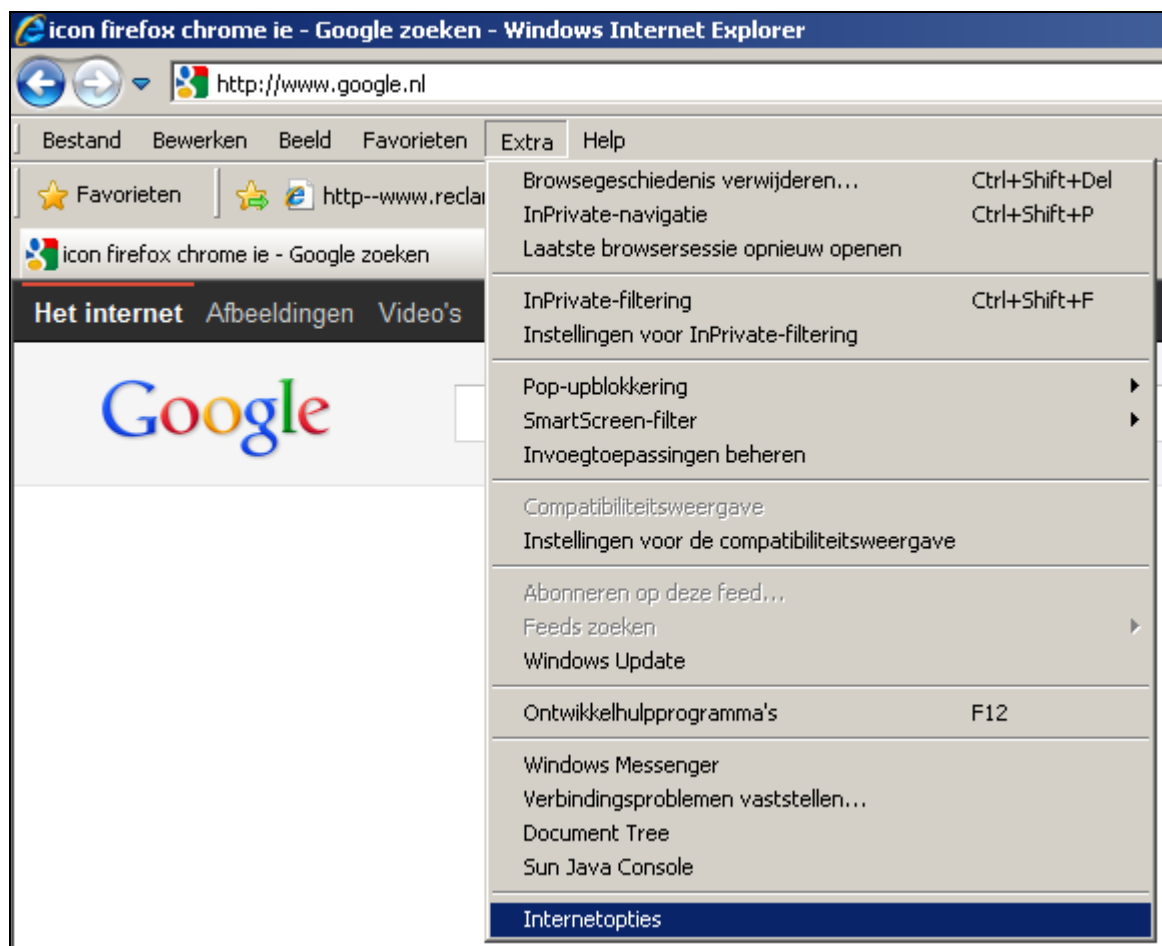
icon firefox chrome ie - Google zoeken - Windows Internet Explorer

http://www.google.nl

Bestand Bewerken Beeld Favorieten Extra Help

Favorieten http--www.reclar

icon firefox chrome ie - Google zoeken

Het internet Afbeeldingen Video's

Google

Browsegeschiedenis verwijderen... Ctrl+Shift+Del
InPrivate-navigatie Ctrl+Shift+P
Laatste browsersessie opnieuw openen

InPrivate-filtering Ctrl+Shift+F
Instellingen voor InPrivate-filtering

Pop-upblokkering
SmartScreen-filter
Invoegtoepassingen beheren

Compatibiliteitsweergave
Instellingen voor de compatibiliteitsweergave

Abonneren op deze feed...
Feeds zoeken
Windows Update

Ontwikkelhulpprogramma's F12

Windows Messenger
Verbindingsproblemen vaststellen...
Document Tree
Sun Java Console

Internetopties